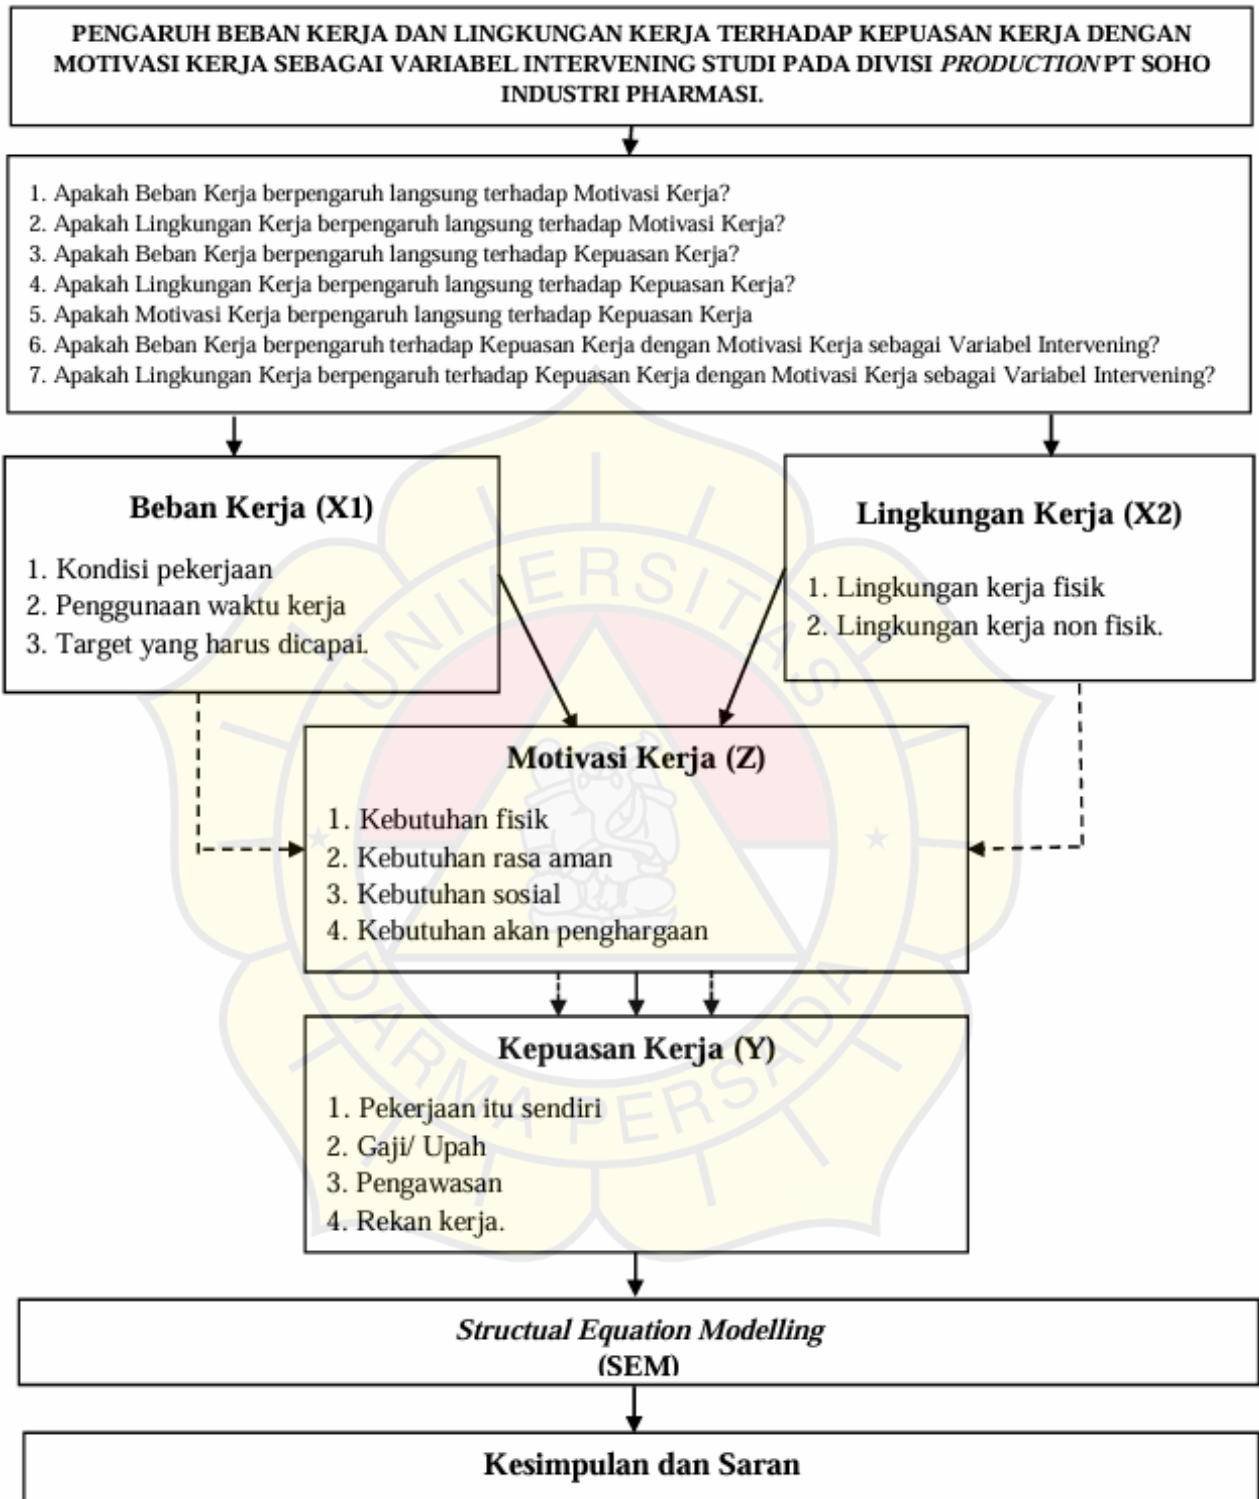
PENGARUH BEBAN KERJA DAN LINGKUNGAN KERJA TERHADAP KEPUASAN KERJA DENGAN MOTIVASI KERJA SEBAGAI VARIABEL INTERVENING STUDI PADA DIVISI *PRODUCTION* PT SOHO INDUSTRI PHARMASI.

1. Apakah Beban Kerja berpengaruh langsung terhadap Motivasi Kerja?
2. Apakah Lingkungan Kerja berpengaruh langsung terhadap Motivasi Kerja?
3. Apakah Beban Kerja berpengaruh langsung terhadap Kepuasan Kerja?
4. Apakah Lingkungan Kerja berpengaruh langsung terhadap Kepuasan Kerja?
5. Apakah Motivasi Kerja berpengaruh langsung terhadap Kepuasan Kerja
6. Apakah Beban Kerja berpengaruh terhadap Kepuasan Kerja dengan Motivasi Kerja sebagai Variabel Intervening?
7. Apakah Lingkungan Kerja berpengaruh terhadap Kepuasan Kerja dengan Motivasi Kerja sebagai Variabel Intervening?

Beban Kerja (X1)
1. Kondisi pekerjaan
2. Penggunaan waktu kerja
3. Target yang harus dicapai.

Lingkungan Kerja (X2)
1. Lingkungan kerja fisik
2. Lingkungan kerja non fisik.

Motivasi Kerja (Z)
1. Kebutuhan fisik
2. Kebutuhan rasa aman
3. Kebutuhan sosial
4. Kebutuhan akan penghargaan

Kepuasan Kerja (Y)
1. Pekerjaan itu sendiri
2. Gaji/ Upah
3. Pengawasan
4. Rekan kerja.

*Structural Equation Modelling* (SEM)

Kesimpulan dan Saran

UNIVERSITAS DARMA PERSADA